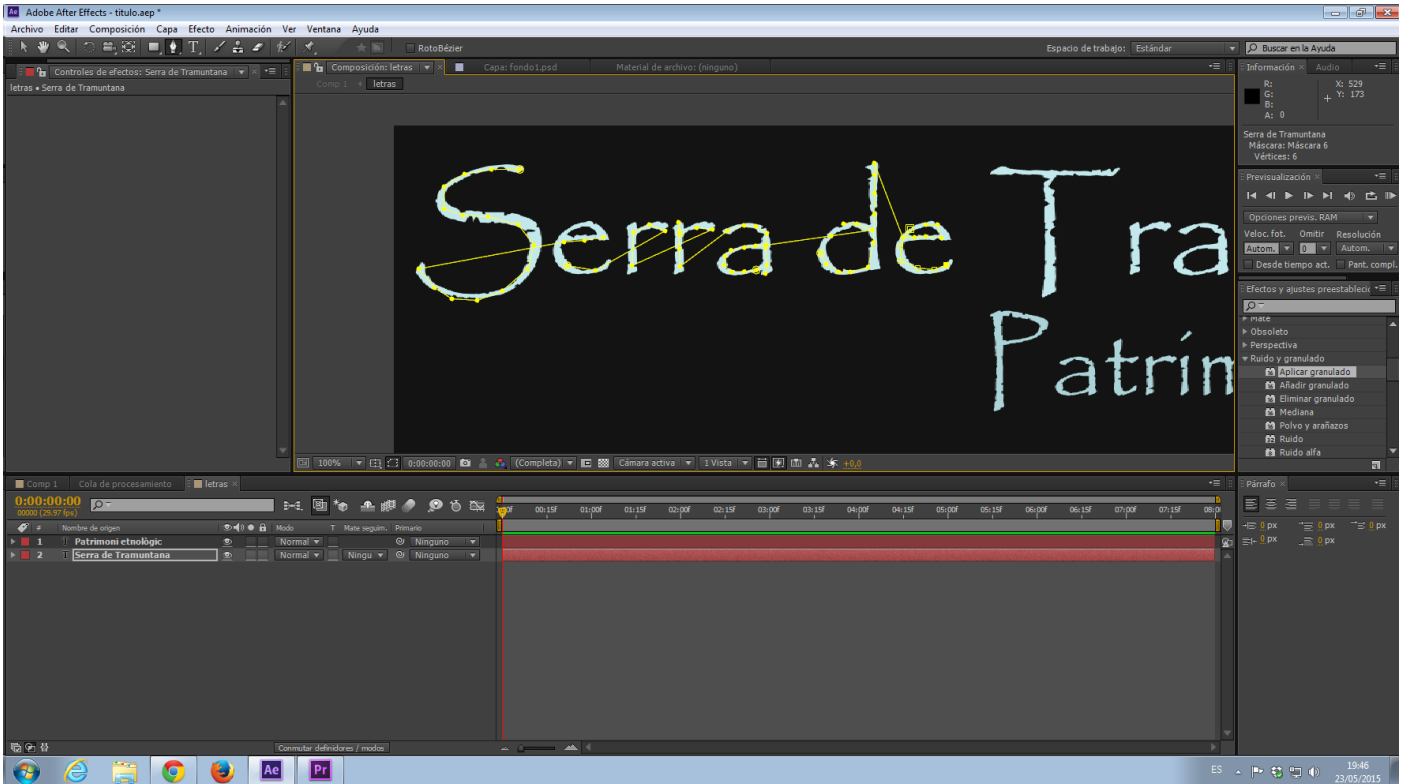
Adobe After Effects - titulo.aep *

Archivo Editar Composición Capa Efecto Animación Ver Ventana Ayuda

RotoBézier

Espacio de trabajo: Estándar

Buscar en la Ayuda

Controles de efectos: Serra de Tramuntana

letras • Serra de Tramuntana

Composición: letras

Capa: fondo1.psd

Material de archivo: (ninguno)

Comp 1 letras

Serra de Tra

Patrím

100% 0:00:00:00 (Completa) Cámara activa 1 Vista +0,0

Información Audio

R:
G:
B:
A: 0

X: 529
Y: 173

Serra de Tramuntana
Máscara: Máscara 6
Vértices: 6

Previsualización

Opciones previs. RAM

Veloc. fot. Omitir Resolución

Autom. 0 Autom.

Desde tiempo act. Pant. compl.

Efectos y ajustes preestablecid

Mate
Obsoleto
Perspectiva
Ruido y granulado
Aplicar granulado
Añadir granulado
Eliminar granulado
Mediana
Polvo y arañazos
Ruido
Ruido alfa

Comp 1 Cola de procesamiento letras

0:00:00:00
00000 (29.97 fps)

Nombre de origen Modo T Mate seguim. Primario

1 Patrimoni etnològic Normal Ninguno
2 Serra de Tramuntana Normal Ningu Ninguno

00f 00:15f 01:00f 01:15f 02:00f 02:15f 03:00f 03:15f 04:00f 04:15f 05:00f 05:15f 06:00f 06:15f 07:00f 07:15f 08:0

Conmutar definidores / modos

Párrafo

0 px 0 px 0 px
0 px 0 px

ES 19:46 23/05/2015